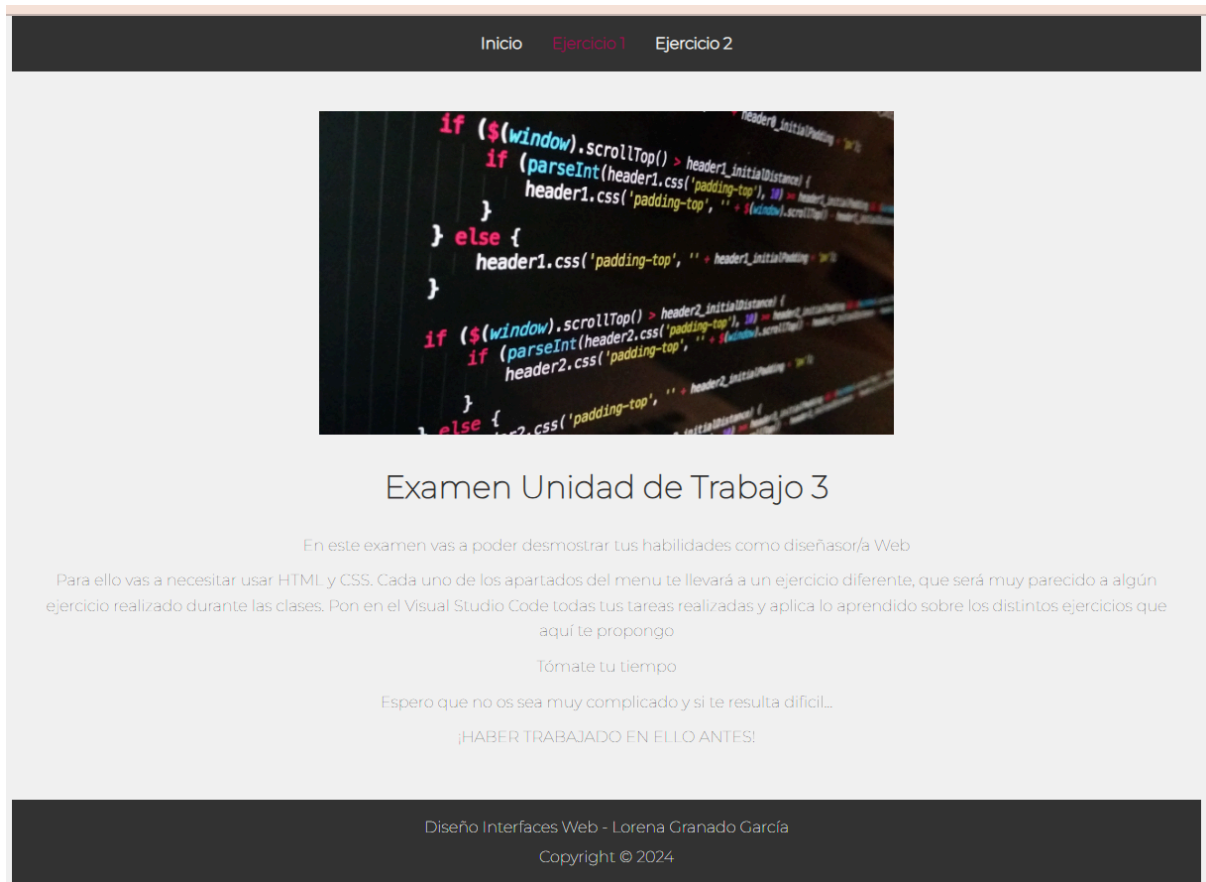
Inicio Ejercicio 1 Ejercicio 2

if ($(window).scrollTop() > header1_initialDistance) {
if (parseInt(header1.css('padding-top'),
header1.css('padding-top', '' +
}
} else {
header1.css('padding-top', '' + header1_initialPadding
}
if ($(window).scrollTop() > header2_initialDistance) {
if (parseInt(header2.css('padding-top'),
header2.css('padding-top', '' +
}
} else {

Examen Unidad de Trabajo 3

En este examen vas a poder desmostrar tus habilidades como diseñasor/a Web

Para ello vas a necesitar usar HTML y CSS. Cada uno de los apartados del menu te llevará a un ejercicio diferente, que será muy parecido a algún ejercicio realizado durante las clases. Pon en el Visual Studio Code todas tus tareas realizadas y aplica lo aprendido sobre los distintos ejercicios que aquí te propongo

Tómate tu tiempo

Espero que no os sea muy complicado y si te resulta dificil...

¡HABER TRABAJADO EN ELLO ANTES!

Diseño Interfaces Web - Lorena Granado García

Copyright © 2024